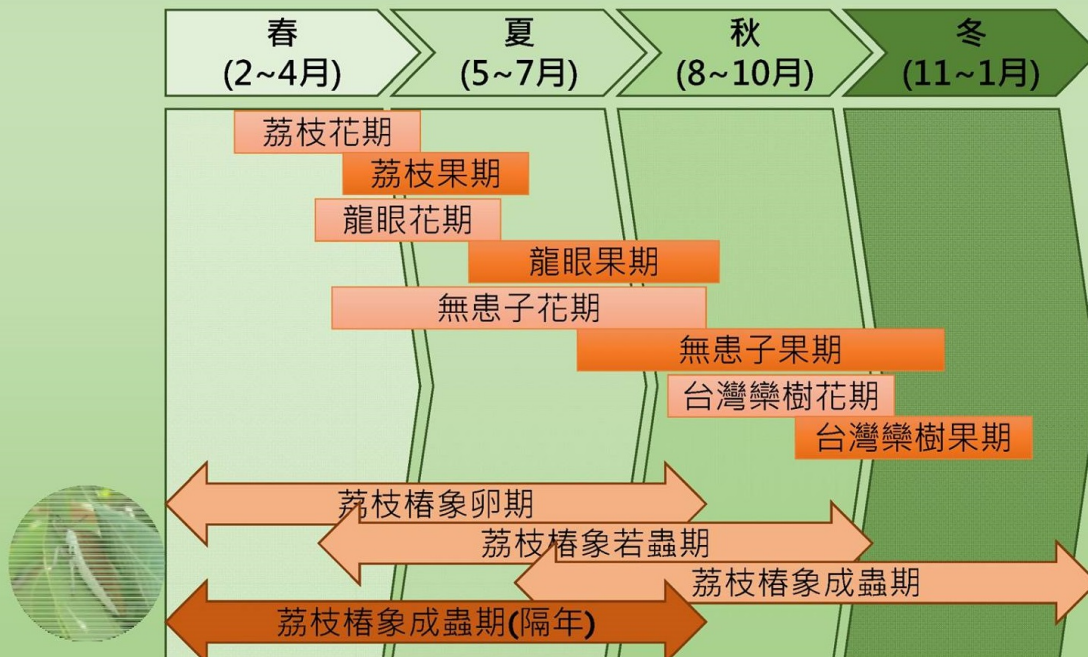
| 春 (2~4月) | 夏 (5~7月) | 秋 (8~10月) | 冬 (11~1月) |
|---|---|---|---|

荔枝花期
荔枝果期
龍眼花期
龍眼果期
無患子花期
無患子果期
台灣欒樹花期
台灣欒樹果期
荔枝椿象卵期
荔枝椿象若蟲期
荔枝椿象成蟲期
荔枝椿象成蟲期(隔年)